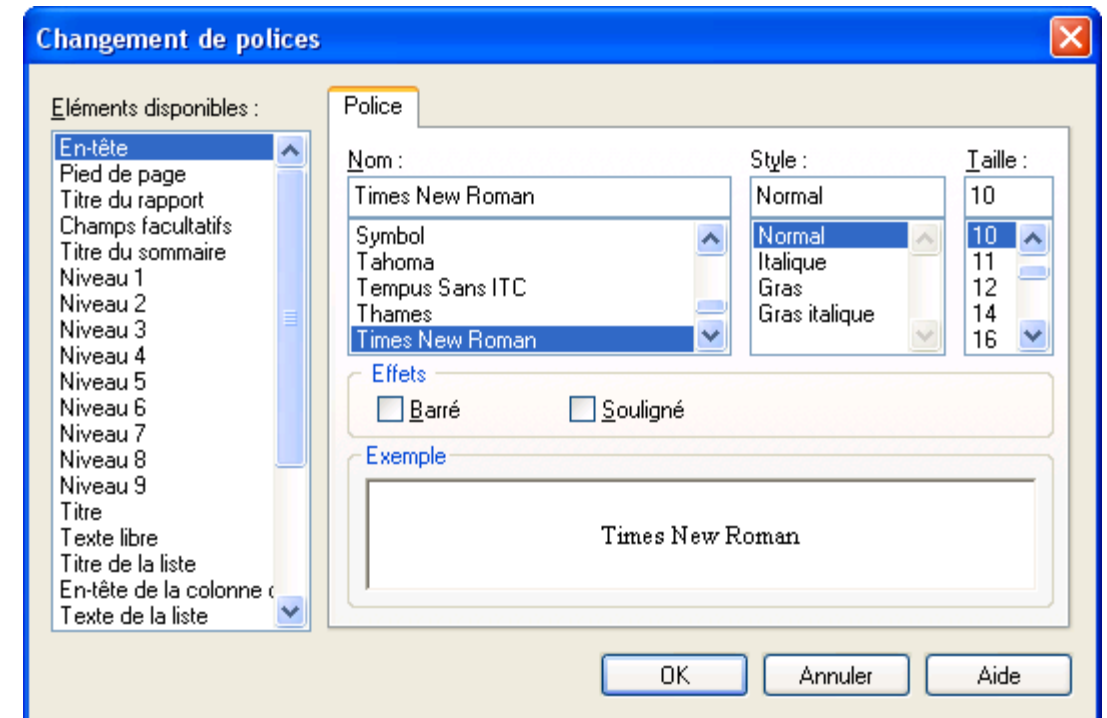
Changement de polices

Eléments disponibles :

En-tête
Pied de page
Titre du rapport
Champs facultatifs
Titre du sommaire
Niveau 1
Niveau 2
Niveau 3
Niveau 4
Niveau 5
Niveau 6
Niveau 7
Niveau 8
Niveau 9
Titre
Texte libre
Titre de la liste
En-tête de la colonne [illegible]
Texte de la liste

Police

Nom :
Times New Roman
Symbol
Tahoma
Tempus Sans ITC
Thames
Times New Roman

Style :
Normal
Normal
Italique
Gras
Gras italique

Taille :
10
10
11
12
14
16

Effets
Barré
Souligné

Exemple
Times New Roman

OK
Annuler
Aide